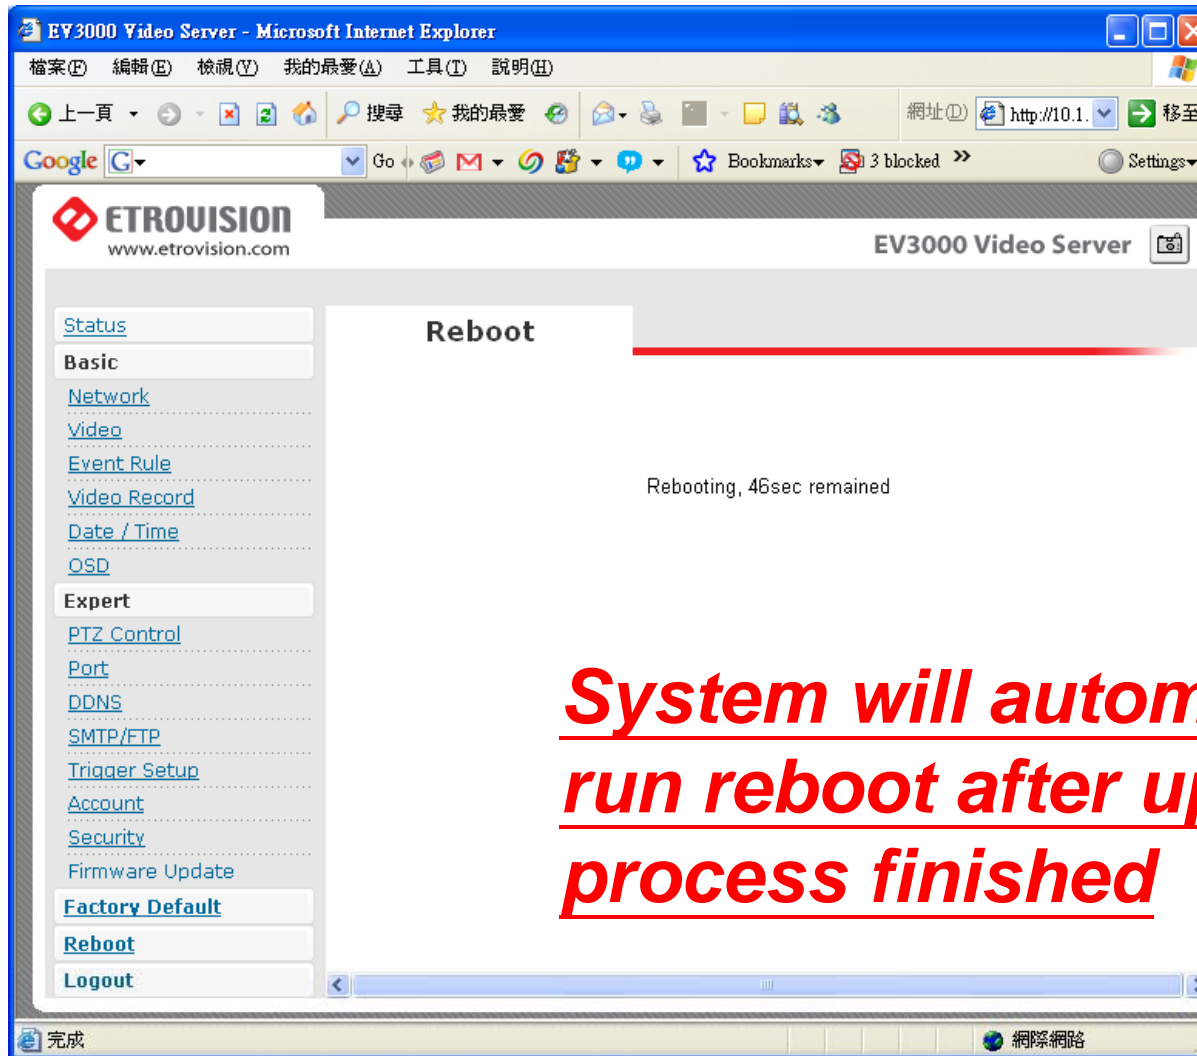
EV3000 Video Server - Microsoft Internet Explorer

檔案(F) 編輯(E) 檢視(V) 我的最愛(A) 工具(T) 說明(H)

上一頁 搜尋 我的最愛 網址(D) http://10.1. 移至

Google G Go Bookmarks 3 blocked Settings

ETROVISION
www.etrovision.com

EV3000 Video Server

Status
Basic
Network
Video
Event Rule
Video Record
Date / Time
OSD
Expert
PTZ Control
Port
DDNS
SMTP/FTP
Trigger Setup
Account
Security
Firmware Update
Factory Default
Reboot
Logout

Reboot

Rebooting, 46sec remained

System will autom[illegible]
run reboot after u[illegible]
process finished

完成 網際網路